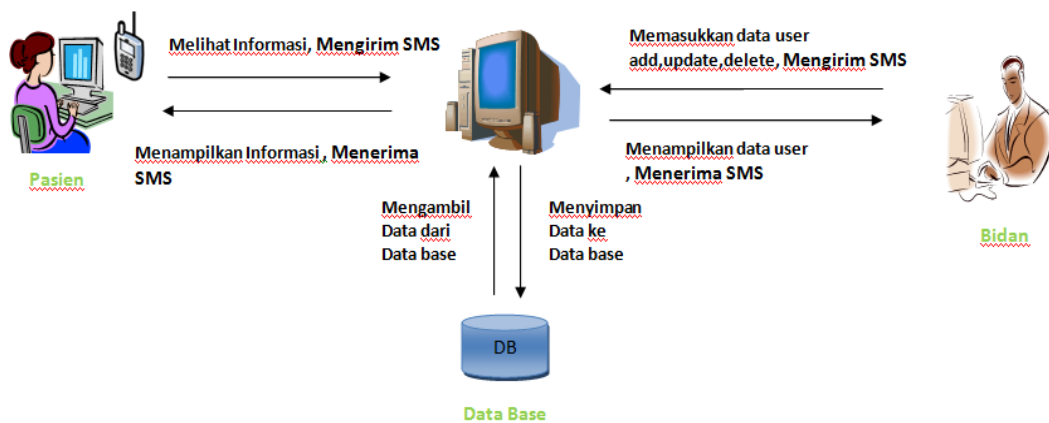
Melihat Informasi, Mengirim SMS

Menampilkan Informasi , Menerima SMS

Pasien

Memasukkan data user add,update,delete, Mengirim SMS

Menampilkan data user , Menerima SMS

Bidan

Mengambil Data dari Data base

Menyimpan Data ke Data base

DB

Data Base